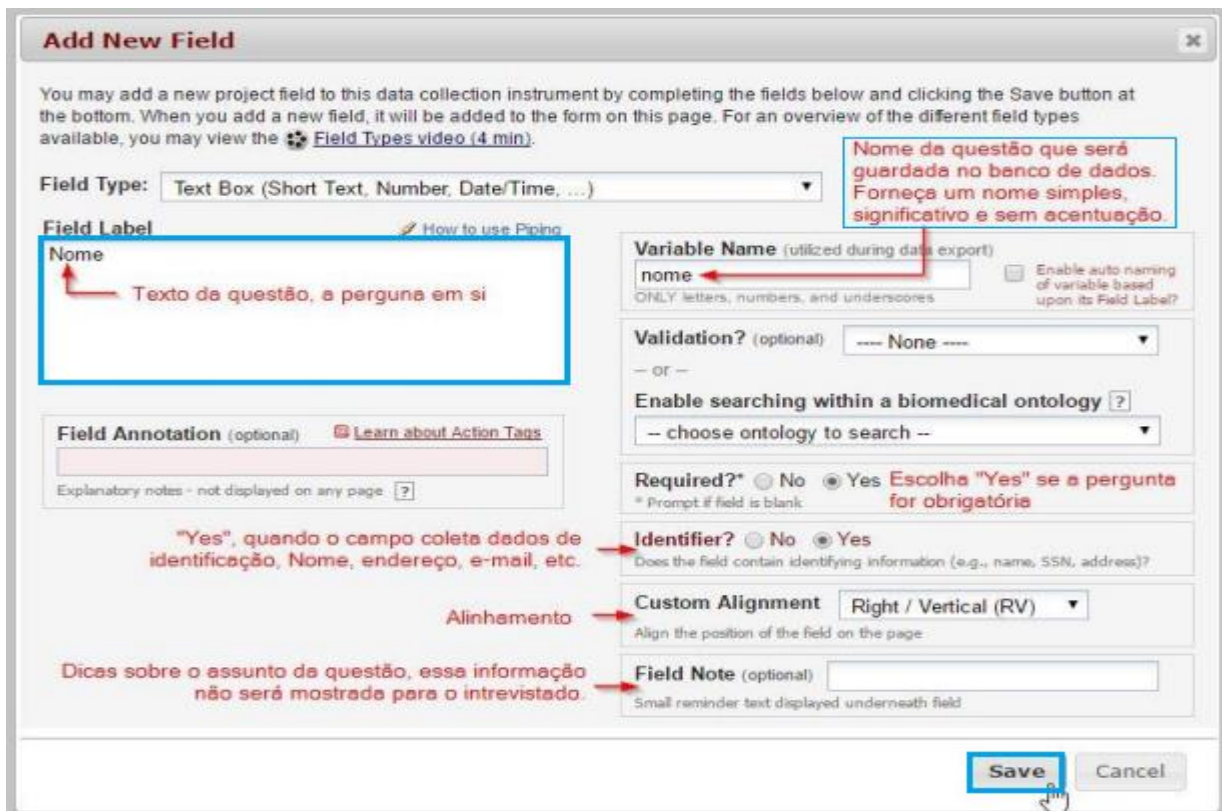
Add New Field

You may add a new project field to this data collection instrument by completing the fields below and clicking the Save button at the bottom. When you add a new field, it will be added to the form on this page. For an overview of the different field types available, you may view the Field Types video (4 min).

Nome da questão que será guardada no banco de dados. Forneça um nome simples, significativo e sem acentuação.

Field Type: Text Box (Short Text, Number, Date/Time, ...)

Field Label
How to use Piping
Nome
Texto da questão, a perguna em si

Variable Name (utilized during data export)
nome
ONLY letters, numbers, and underscores
Enable auto naming of variable based upon its Field Label?

Validation? (optional) ---- None ----
-- or --
Enable searching within a biomedical ontology ?
-- choose ontology to search --

Field Annotation (optional)
Learn about Action Tags
Explanatory notes - not displayed on any page ?

Required?* No Yes Escolha "Yes" se a pergunta for obrigatória
* Prompt if field is blank

"Yes", quando o campo coleta dados de identificação, Nome, endereço, e-mail, etc.
Identifier? No Yes
Does the field contain identifying information (e.g., name, SSN, address)?

Alinhamento
Custom Alignment Right / Vertical (RV)
Align the position of the field on the page

Dicas sobre o assunto da questão, essa informação não será mostrada para o intrevistado.
Field Note (optional)
Small reminder text displayed underneath field

Save Cancel